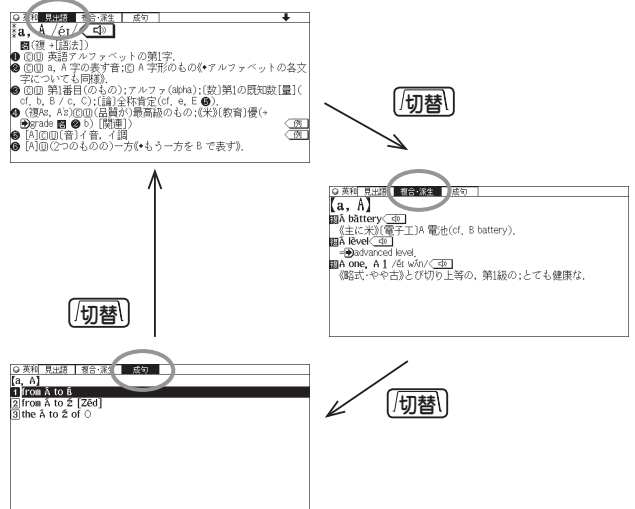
英和 見出語 複合・派生 成句

a, A /éɪ/

名(複 →[語法])

❶ ⓒⓤ 英語アルファベットの第1字.

❷ ⓒⓤ a, A 字の表す音;ⓒ A 字形のもの《◆アルファベットの各文字についても同様》.

❸ ⓒⓤ 第1番目(のもの);アルファ(alpha);[数]第1の既知数[量](cf. b, B / c, C);[論]全称肯定(cf. e, E ❺).

❹ (複As, A's)ⓒⓤ(品質が)最高級のもの;《米》(教育)優(→grade 名 ❷ b) [関連]

❺ [A]ⓒⓤ(音)イ音, イ調

❻ [A]ⓤ(2つのもの)一方《◆もう一方をBで表す》.

例

例

切替

英和 見出語 複合・派生 成句

【a, A】

A battery

《主に米》(電子工)A 電池(cf. B battery).

A level

→advanced level.

A one, A 1 /éɪ wʌ́n/

《略式・やや古》とびきり上等の, 第1級の;とても健康な.

切替

英和 見出語 複合・派生 成句

【a, A】

1 from A to B

2 from A to Z [Zed]

3 the A to Z of ○

切替